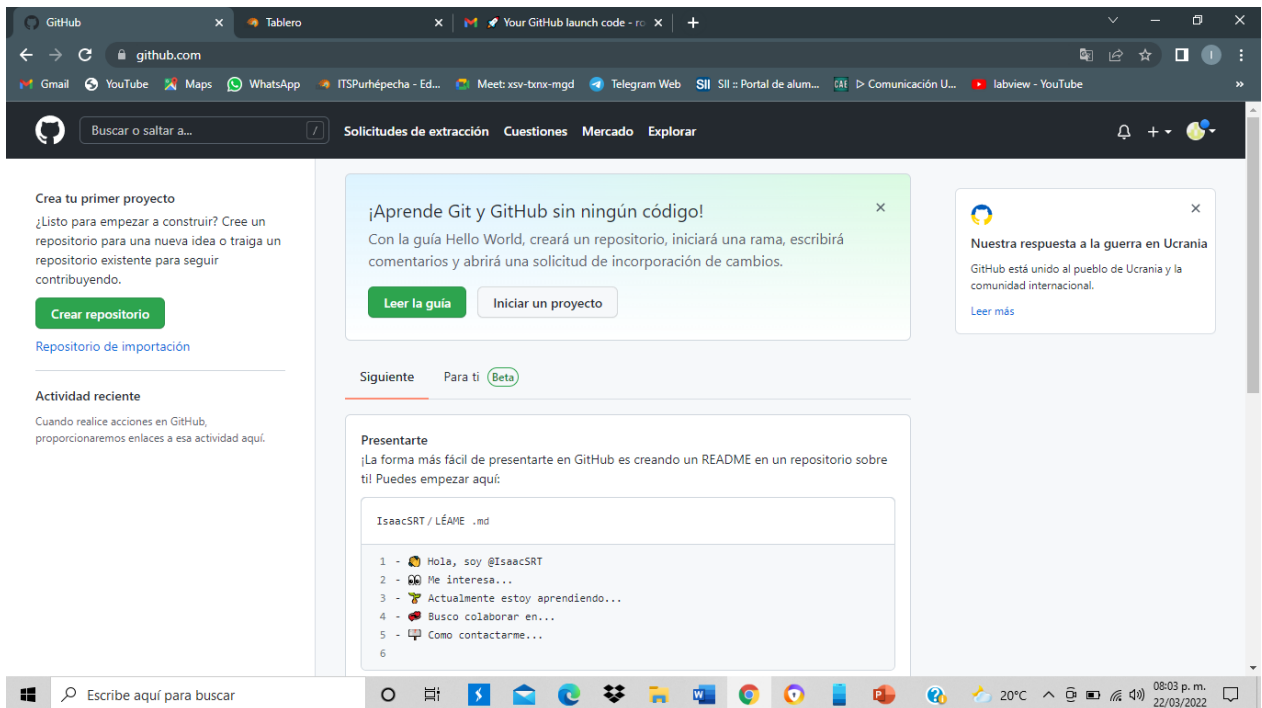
GitHub ×
Tablero ×
Your GitHub launch code - ro ×
+

github.com

Gmail YouTube Maps WhatsApp ITSPurhépecha - Ed... Meet: xsv-txnx-mgd Telegram Web SII :: Portal de alum... ▷ Comunicación U... labview - YouTube »

Buscar o saltar a... /
Solicitudes de extracción Cuestiones Mercado Explorar

Crea tu primer proyecto
¿Listo para empezar a construir? Cree un repositorio para una nueva idea o traiga un repositorio existente para seguir contribuyendo.

Crear repositorio

Repositorio de importación

Actividad reciente
Cuando realice acciones en GitHub, proporcionaremos enlaces a esa actividad aquí.

¡Aprende Git y GitHub sin ningún código!
Con la guía Hello World, creará un repositorio, iniciará una rama, escribirá comentarios y abrirá una solicitud de incorporación de cambios.

Leer la guía Iniciar un proyecto

Siguiente Para ti Beta

Presentarte
¡La forma más fácil de presentarte en GitHub es creando un README en un repositorio sobre ti! Puedes empezar aquí:

IsaacSRT / LÉAME .md

1 - 👋 Hola, soy @IsaacSRT
2 - 👀 Me interesa...
3 - 🌱 Actualmente estoy aprendiendo...
4 - 💞️ Busco colaborar en...
5 - 📫 Como contactarme...
6

Nuestra respuesta a la guerra en Ucrania
GitHub está unido al pueblo de Ucrania y la comunidad internacional.
Leer más

Escribe aquí para buscar
20°C
08:03 p. m.
22/03/2022